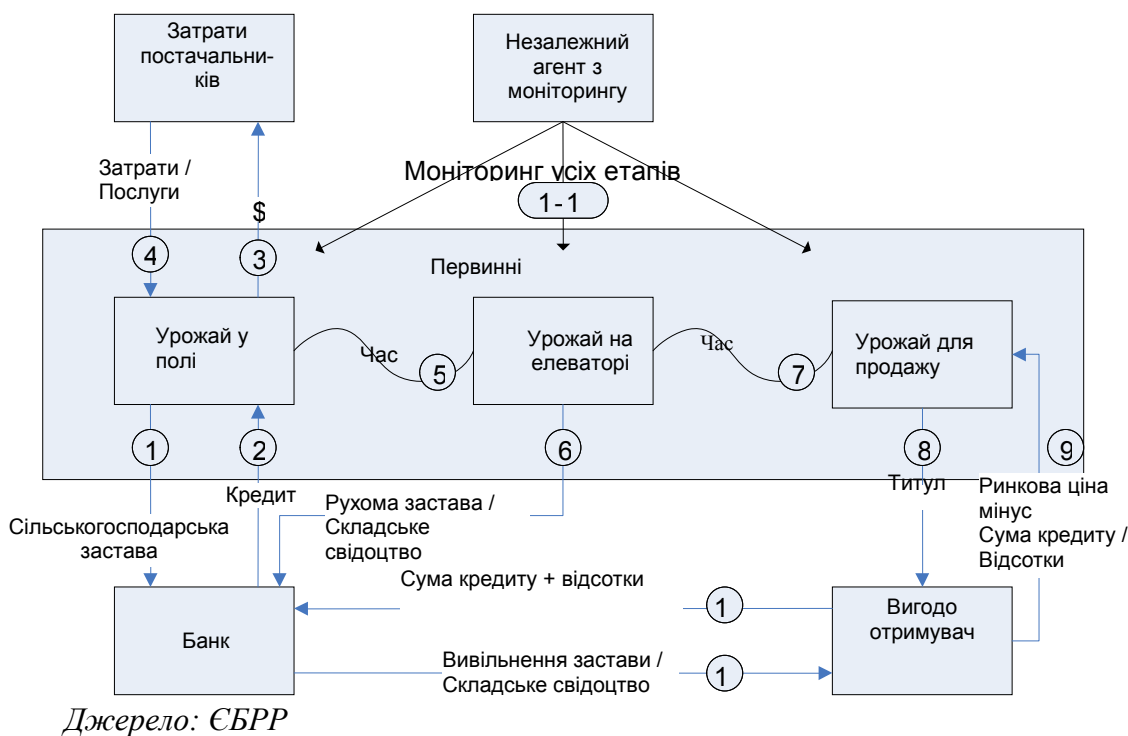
Затрати постачальників

Незалежний агент з моніторингу

Затрати / Послуги

$

Моніторинг усіх етапів

1-1

4

3

Первинні

Урожай у полі

Час

5

Урожай на елеваторі

Час

7

Урожай для продажу

1

2

6

8

9

Кредит

Рухома застава / Складське свідоцтво

Титул

Ринкова ціна мінус Сума кредиту / Відсотки

Сільськогосподарська застава

Сума кредиту + відсотки

1

Банк

Вигодо отримувач

Вивільнення застави / Складське свідоцтво

1

Джерело: ЄБРР